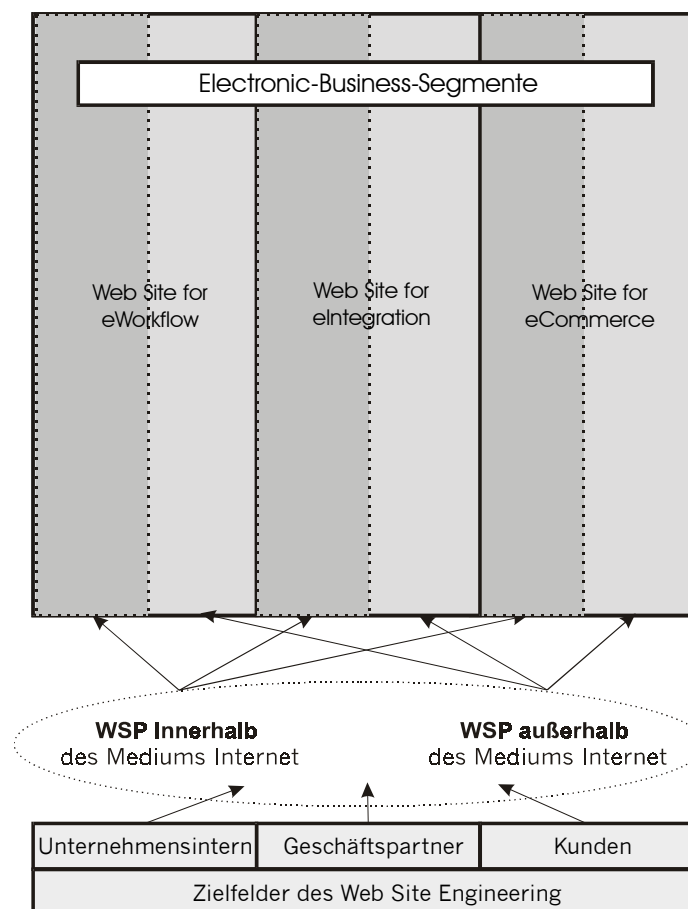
Electronic-Business-Segmente

Web Site for eWorkflow

Web Site for eIntegration

Web Site for eCommerce

**WSP Innerhalb** des Mediums Internet

**WSP außerhalb** des Mediums Internet

| Unternehmensintern | Geschäftspartner | Kunden |
|---|---|---|

Zielfelder des Web Site Engineering